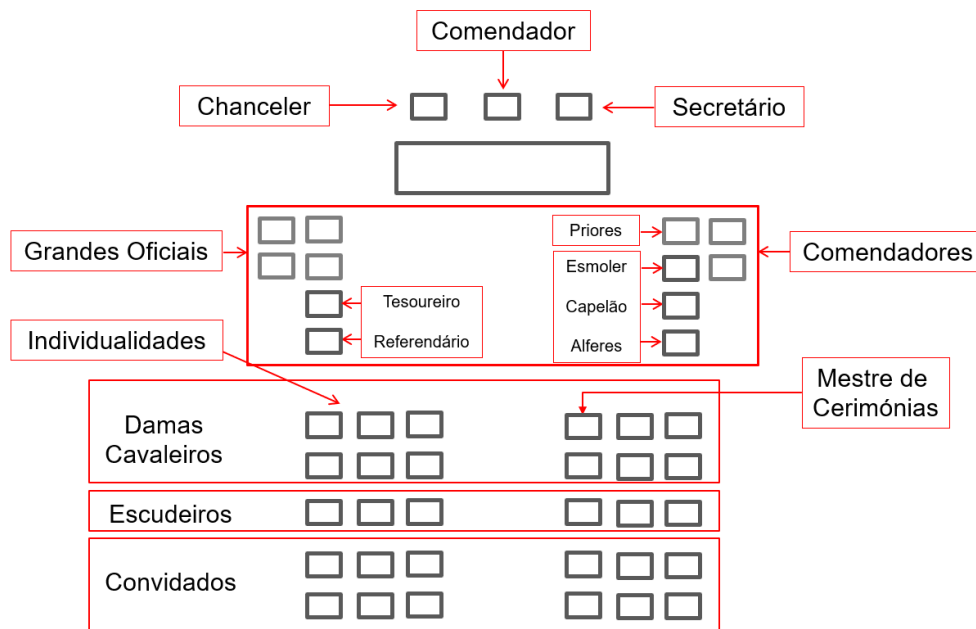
Comendador

Chanceler

Secretário

Grandes Oficiais

Priores

Comendadores

Esmoler

Tesoureiro

Capelão

Referendário

Alferes

Individualidades

Mestre de Cerimónias

Damas Cavaleiros

Escudeiros

Convidados